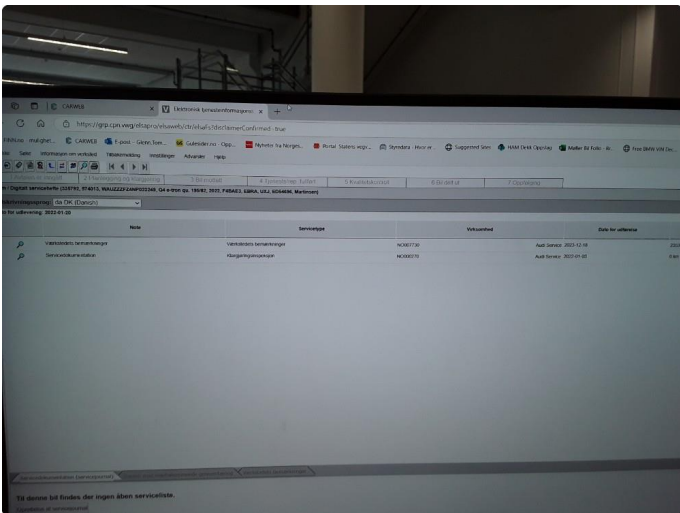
CARWEB
Elektronisk tjenestehefteinformasjon
https://grp.cpn.vwg/elsapro/ehawelts/dt/ehaifs/disclaimerConfirmed=true
Weighbr... CARWEB E-post Gulesider.no Nyheter fra Norges... Portal Statens vegv... Styredata Suggested Sites NAM Dekk Oppslag Matter Bil Folio Free BMW VIN Dec...
Søke Informasjon om verksted Tilbakemelding Innstillinger Avvarsle Hjelp
2 Nettlegging av Kjøretøy 3 Bestilling 4 Tjenestebehov Funktiet 5 Kvalitetskontroll 6 Ekstern 7 Oppfølging
Digitalt servicehefte (235765, 014013, WAUZZZ F24NF023346, Q4 e-tron qu. 185/82, 2022, F4BAE3, EBRA, UIJ, NOH496, Martinsen)
da DK (Dansk)
for udlevering: 2022-01-20
| Note | Servicetype | Virksomhed | Dato for udførelse |
|---|---|---|---|
| Værkstedets bemærkninger | Værkstedets bemærkninger | NO00776 | Audi Service 2022-12-16 |
| Servicedokumentation | Klargøringsinspektion | NO00776 | Audi Service 2022-01-20 |
Til denne bil findes der ingen åben serviceliste.